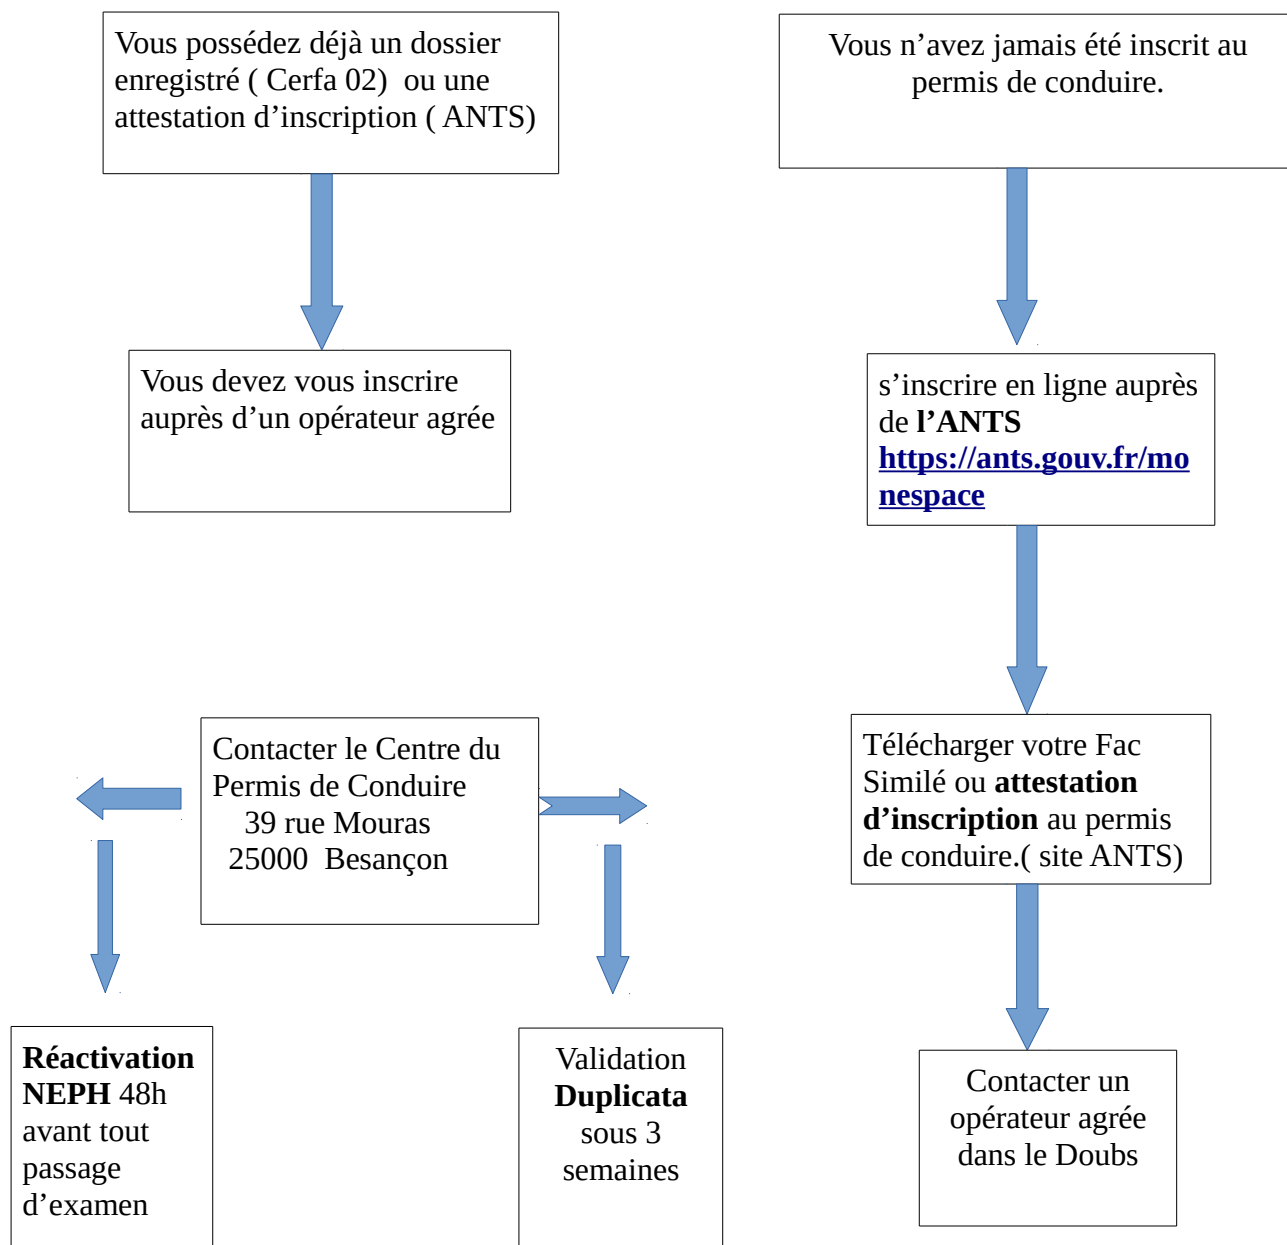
Vous possédez déjà un dossier enregistré ( Cerfa 02) ou une attestation d’inscription ( ANTS)

Vous devez vous inscrire auprès d’un opérateur agrée

Vous n’avez jamais été inscrit au permis de conduire.

s’inscrire en ligne auprès de **l’ANTS** **https://ants.gouv.fr/monespace**

Télécharger votre Fac Similé ou **attestation d’inscription** au permis de conduire.( site ANTS)

Contacter un opérateur agrée dans le Doubs

Contacter le Centre du Permis de Conduire
39 rue Mouras
25000 Besançon

**Réactivation NEPH** 48h avant tout passage d’examen

Validation **Duplicata** sous 3 semaines